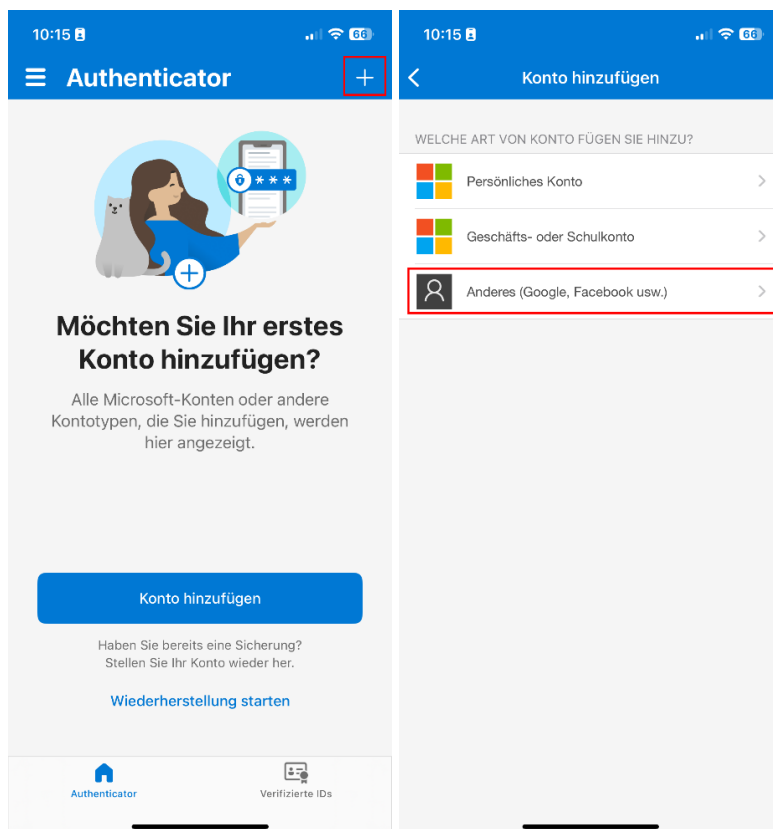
10:15

66

Authenticator

+

Möchten Sie Ihr erstes Konto hinzufügen?

Alle Microsoft-Konten oder andere Kontotypen, die Sie hinzufügen, werden hier angezeigt.

Konto hinzufügen

Haben Sie bereits eine Sicherung? Stellen Sie Ihr Konto wieder her.

Wiederherstellung starten

Authenticator

Verifizierte IDs

10:15

66

Konto hinzufügen

WELCHE ART VON KONTO FÜGEN SIE HINZU?

Persönliches Konto

Geschäfts- oder Schulkonto

Anderes (Google, Facebook usw.)